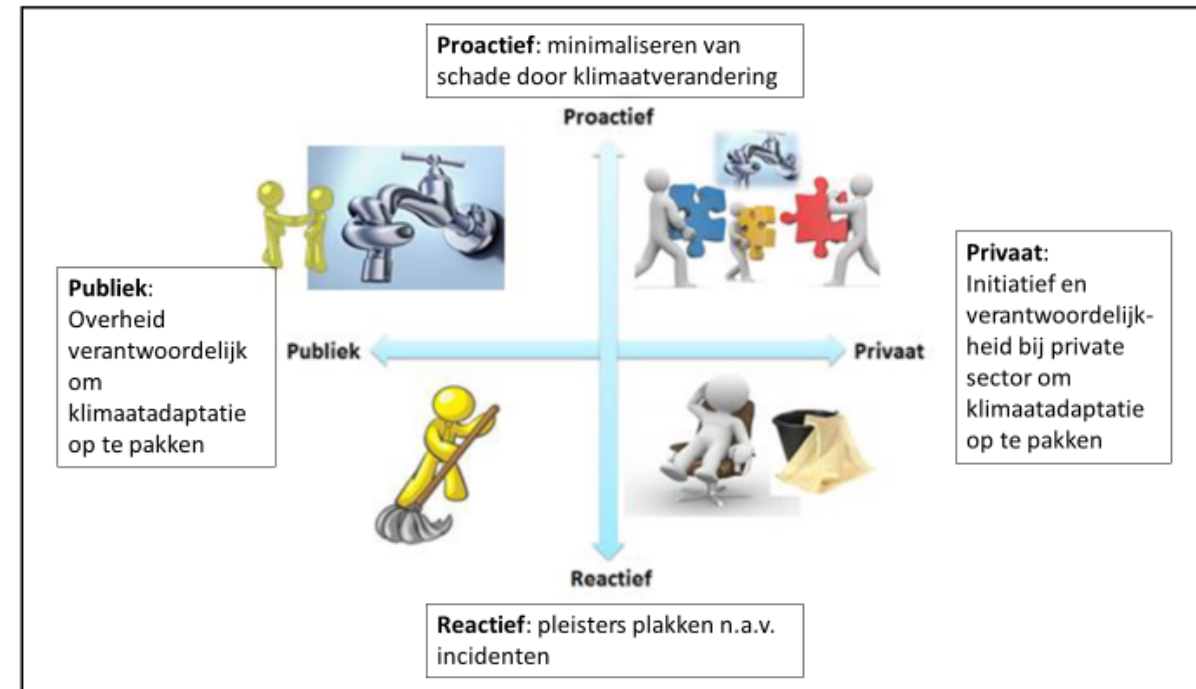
**Proactief**: minimaliseren van schade door klimaatverandering

Proactief

**Publiek**: Overheid verantwoordelijk om klimaatadaptatie op te pakken

Publiek

Privaat

**Privaat**: Initiatief en verantwoordelijkheid bij private sector om klimaatadaptatie op te pakken

Reactief

**Reactief**: pleisters plakken n.a.v. incidenten